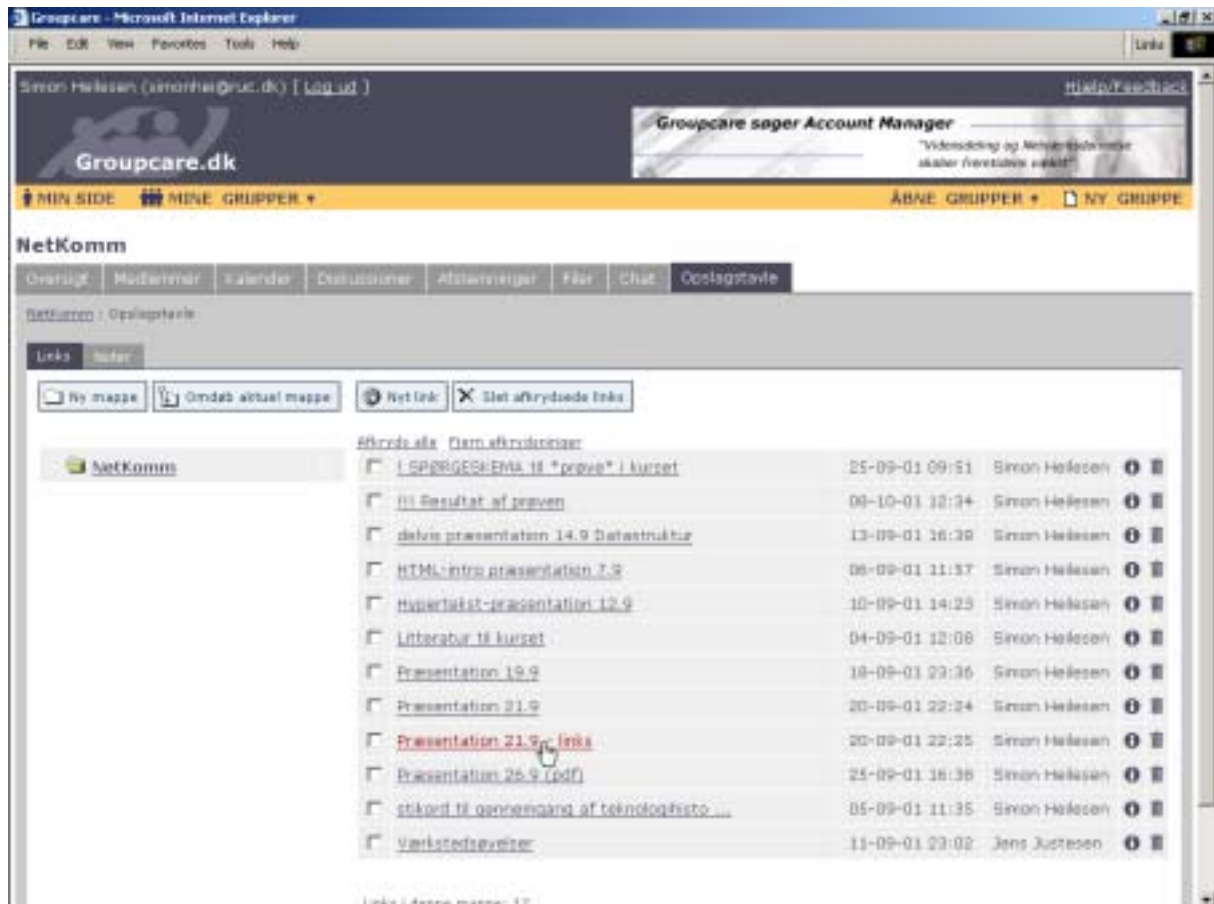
Groupcare - Microsoft Internet Explorer

File Edit View Favorites Tools Help

Links

Simon Heilesen (simonhei@ruc.dk) [ Log ud ]

Hjælp/Feedback

Groupcare.dk

Groupcare søger Account Manager

"Vidensdeling og Netværksdannelse skaber fremtidens vækst"

MIN SIDE MINE GRUPPER ▾ ÅBNE GRUPPER ▾ NY GRUPPE

NetKomm

Overigt Medlemmer Kalender Diskussioner Afstemninger Filer Chat Opslagstavle

NetKomm / Opslagstavle

Links Noter

Ny mappe Omdøb aktuel mappe Nyt link Slet afkrydsede links

NetKomm

Afkryds alle Fjern afkrydsninger

| | | | |
|---|---|---|---|
| | ! SPØRGESKEMA til *prøve* i kurset | 25-09-01 09:51 | Simon Heilesen |
| | !!! Resultat af prøven | 08-10-01 12:34 | Simon Heilesen |
| | delvis præsentation 14.9 Datastruktur | 13-09-01 16:38 | Simon Heilesen |
| | HTML-intro præsentation 7.9 | 06-09-01 11:57 | Simon Heilesen |
| | Hypertekst-præsentation 12.9 | 10-09-01 14:23 | Simon Heilesen |
| | Litteratur til kurset | 04-09-01 12:08 | Simon Heilesen |
| | Præsentation 19.9 | 18-09-01 23:36 | Simon Heilesen |
| | Præsentation 21.9 | 20-09-01 22:24 | Simon Heilesen |
| | Præsentation 21.9 - links | 20-09-01 22:25 | Simon Heilesen |
| | Præsentation 26.9 (pdf) | 25-09-01 16:38 | Simon Heilesen |
| | stikord til gennemgang af teknologihisto ... | 05-09-01 11:35 | Simon Heilesen |
| | Værkstedsøvelser | 11-09-01 23:02 | Jens Justesen |

Links i denne mappe: 12